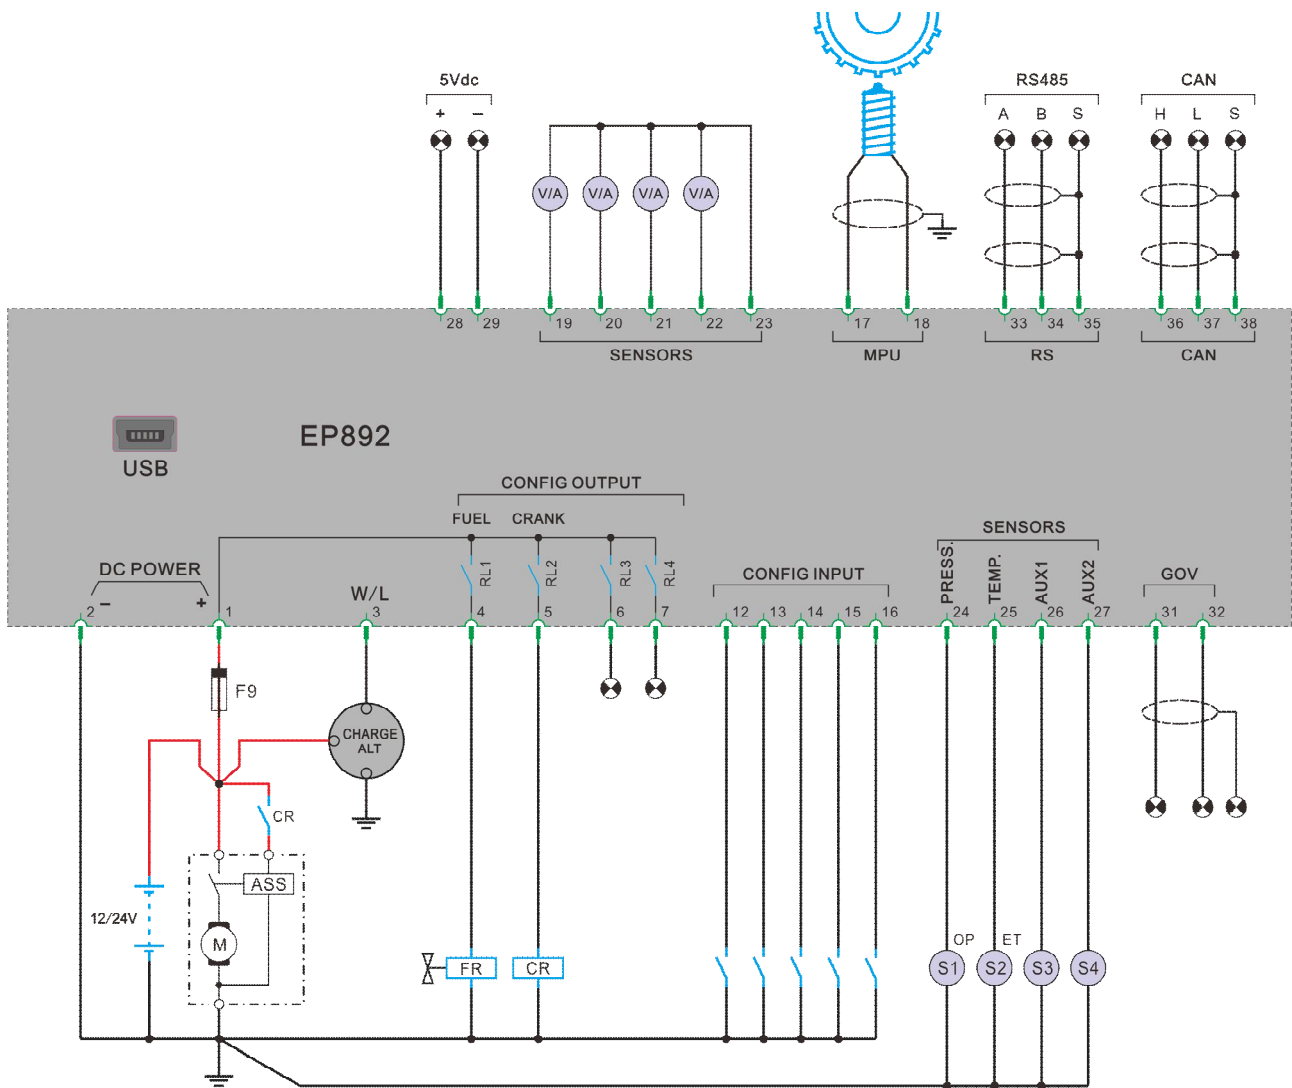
5Vdc
+ –
RS485
A B S
CAN
H L S
V/A V/A V/A V/A
28 29 19 20 21 22 23 17 18 33 34 35 36 37 38
SENSORS
MPU
RS
CAN
USB
EP892
CONFIG OUTPUT
FUEL CRANK
RL1 RL2 RL3 RL4
SENSORS
PRESS. TEMP. AUX1 AUX2
DC POWER
– +
2 1
W/L
3
4 5 6 7
CONFIG INPUT
12 13 14 15 16
24 25 26 27
GOV
31 32
F9
CHARGE ALT
CR
ASS
M
12/24V
FR
CR
OP ET
S1 S2 S3 S4